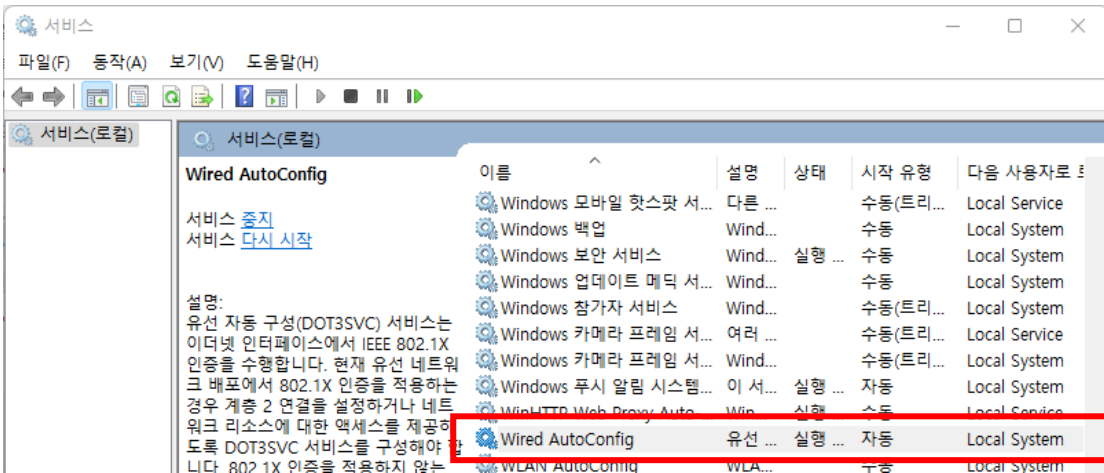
서비스

파일(F) 동작(A) 보기(V) 도움말(H)

서비스(로컬)

서비스(로컬)

Wired AutoConfig

서비스 중지
서비스 다시 시작

설명:
유선 자동 구성(DOT3SVC) 서비스는 이더넷 인터페이스에서 IEEE 802.1X 인증을 수행합니다. 현재 유선 네트워크 배포에서 802.1X 인증을 적용하는 경우 계층 2 연결을 설정하거나 네트워크 리소스에 대한 액세스를 제공하도록 DOT3SVC 서비스를 구성해야 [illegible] 니다. 802.1X 인증을 적용하지 않는

| 이름 | 설명 | 상태 | 시작 유형 | 다음 사용자로 로 |
|---|---|---|---|---|
| Windows 모바일 핫스팟 서... | 다른 ... | | 수동(트리... | Local Service |
| Windows 백업 | Wind... | | 수동 | Local System |
| Windows 보안 서비스 | Wind... | 실행 ... | 수동 | Local System |
| Windows 업데이트 메딕 서... | Wind... | | 수동 | Local System |
| Windows 참가자 서비스 | Wind... | | 수동(트리... | Local System |
| Windows 카메라 프레임 서... | 여러 ... | | 수동(트리... | Local Service |
| Windows 카메라 프레임 서... | Wind... | | 수동(트리... | Local System |
| Windows 푸시 알림 시스템... | 이 서... | 실행 ... | 자동 | Local System |
| WinHTTP Web Proxy Auto... | Win... | 실행 ... | 수동 | Local Service |
| Wired AutoConfig | 유선 ... | 실행 ... | 자동 | Local System |
| WLAN AutoConfig | WLA... | | 수동 | Local System |